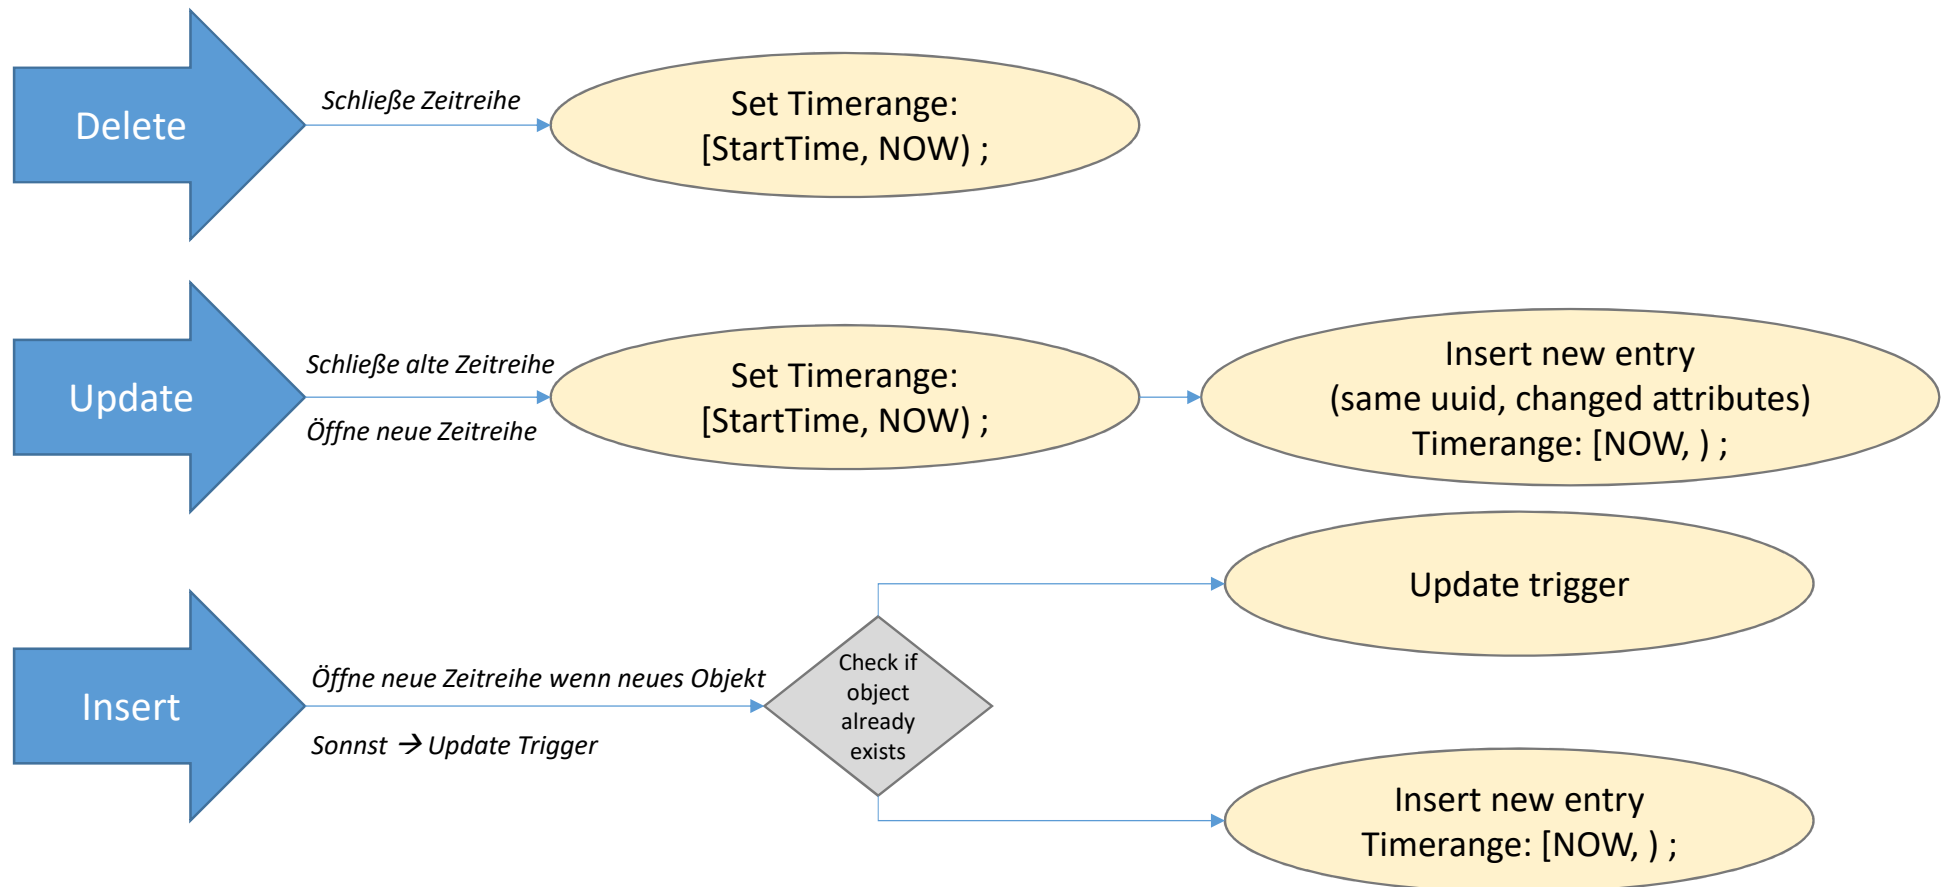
Delete

Schließe Zeitreihe

Set Timerange:
[StartTime, NOW) ;

Update

Schließe alte Zeitreihe

Öffne neue Zeitreihe

Set Timerange:
[StartTime, NOW) ;

Insert new entry
(same uuid, changed attributes)
Timerange: [NOW, ) ;

Update trigger

Insert

Öffne neue Zeitreihe wenn neues Objekt

Sonnst $\rightarrow$ Update Trigger

Check if object already exists

Insert new entry
Timerange: [NOW, ) ;